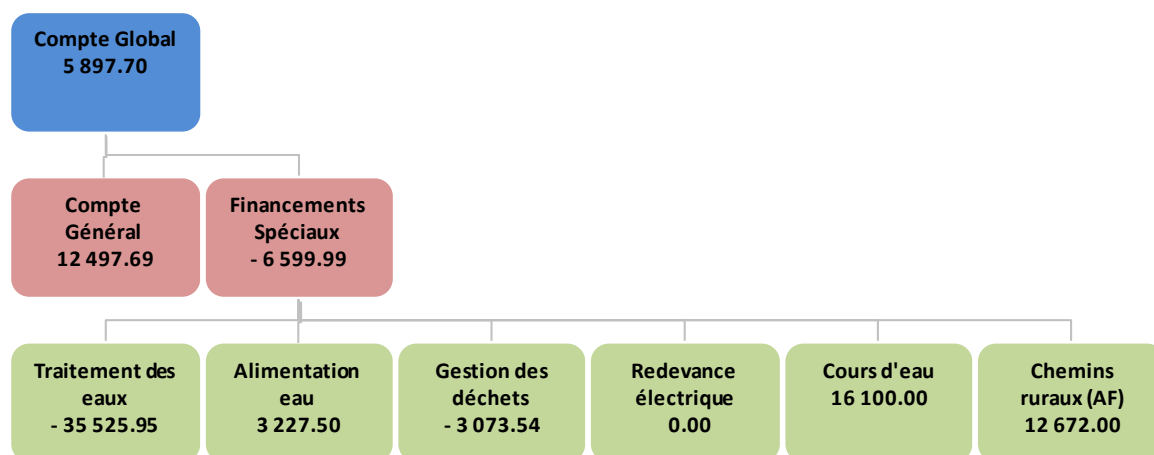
Compte Global
5 897.70

Compte Général
12 497.69

Financements Spéciaux
- 6 599.99

Traitement des eaux
- 35 525.95

Alimentation eau
3 227.50

Gestion des déchets
- 3 073.54

Redevance électrique
0.00

Cours d'eau
16 100.00

Chemins ruraux (AF)
12 672.00